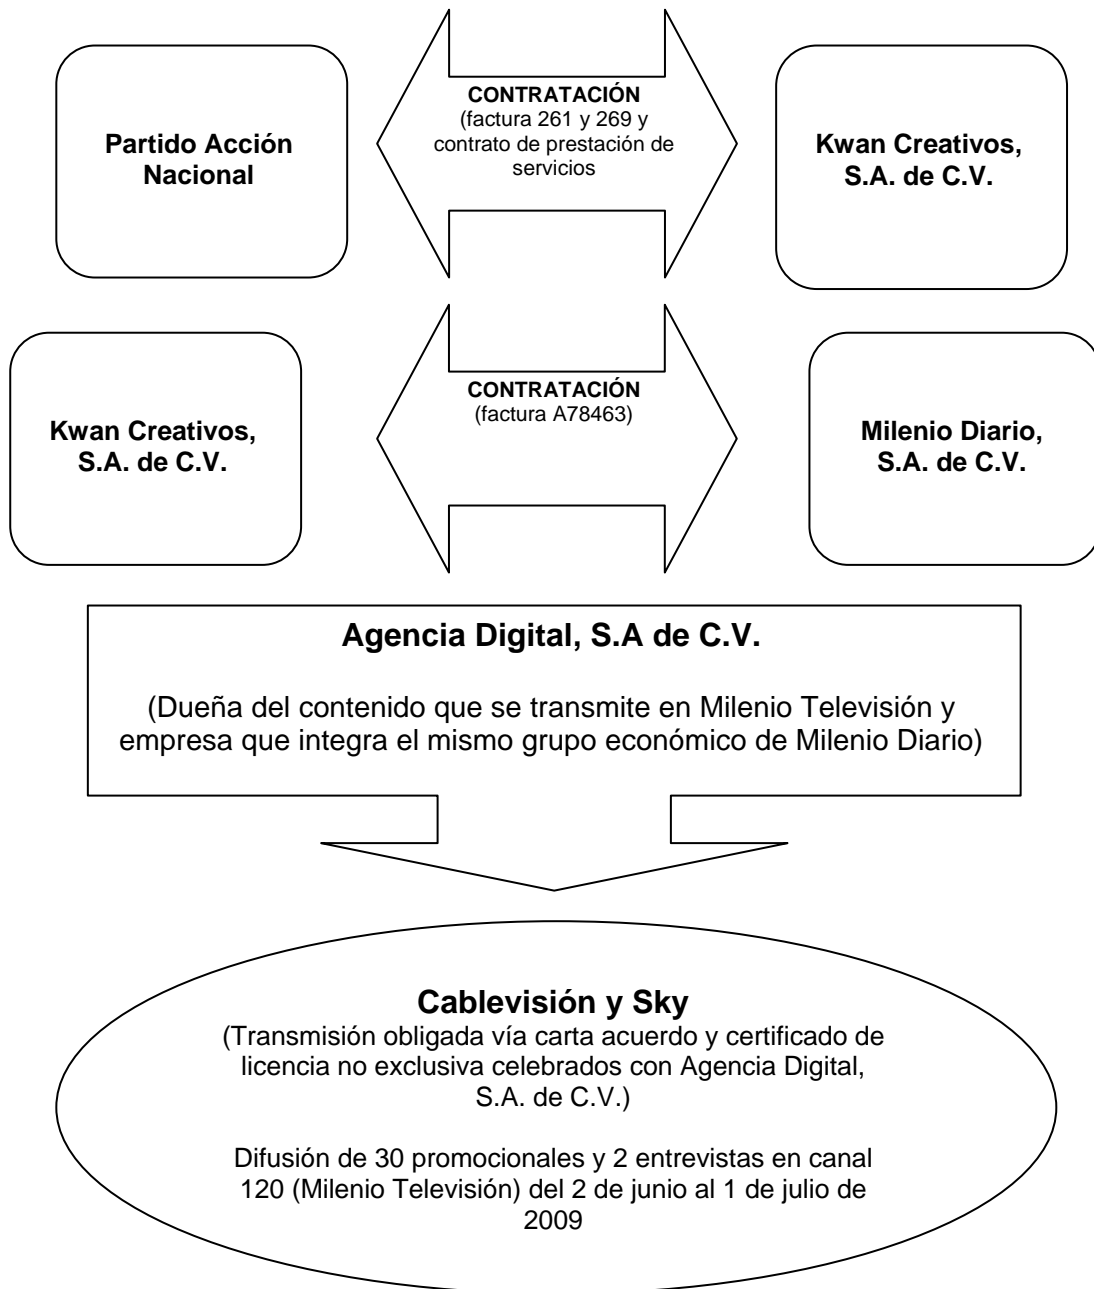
Partido Acción Nacional

CONTRATACIÓN
(factura 261 y 269 y contrato de prestación de servicios

Kwan Creativos, S.A. de C.V.

Kwan Creativos, S.A. de C.V.

CONTRATACIÓN
(factura A78463)

Milenio Diario, S.A. de C.V.

Agencia Digital, S.A de C.V.

(Dueña del contenido que se transmite en Milenio Televisión y empresa que integra el mismo grupo económico de Milenio Diario)

Cablevisión y Sky
(Transmisión obligada vía carta acuerdo y certificado de licencia no exclusiva celebrados con Agencia Digital, S.A. de C.V.)

Difusión de 30 promocionales y 2 entrevistas en canal 120 (Milenio Televisión) del 2 de junio al 1 de julio de 2009